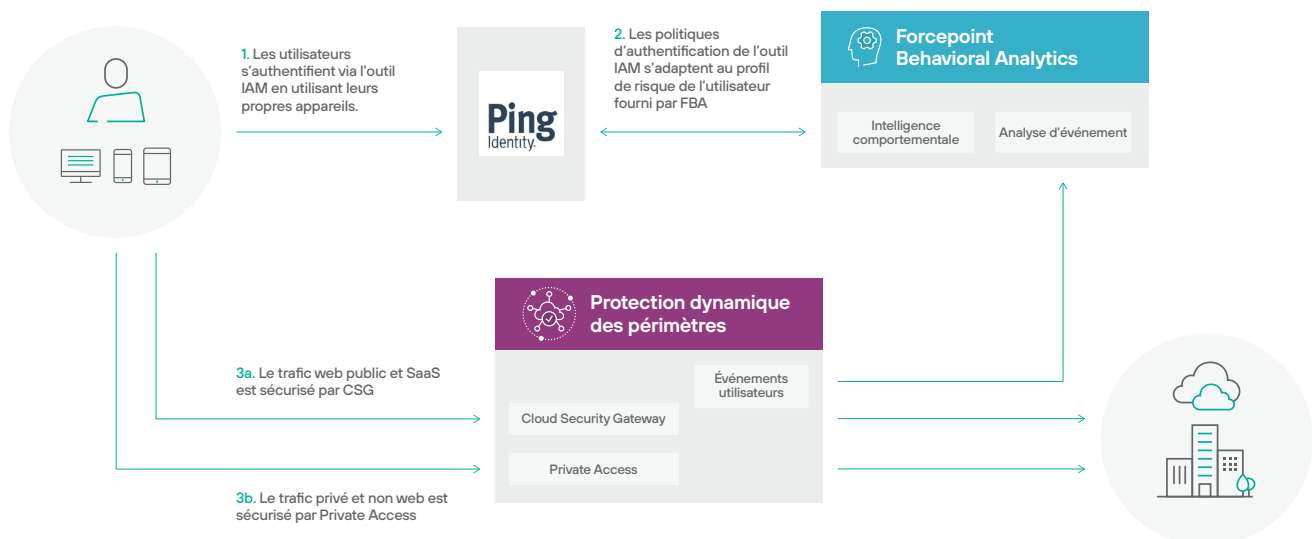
1. Les utilisateurs s'authentifient via l'outil IAM en utilisant leurs propres appareils.

Ping Identity

2. Les politiques d'authentification de l'outil IAM s'adaptent au profil de risque de l'utilisateur fourni par FBA

Forcepoint Behavioral Analytics

Intelligence comportementale

Analyse d'événement

Protection dynamique des périmètres

3a. Le trafic web public et SaaS est sécurisé par CSG

Événements utilisateurs

Cloud Security Gateway

Private Access

3b. Le trafic privé et non web est sécurisé par Private Access